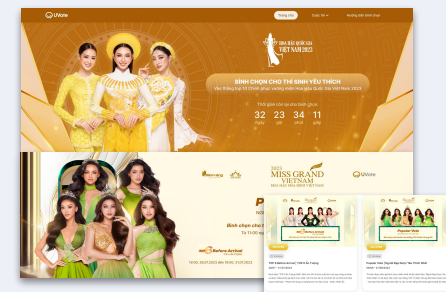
UVote
Trang chủ
Được tin
Hướng dẫn bình chọn

HOA HẬU QUỐC GIA VIỆT NAM 2023

BÌNH CHỌN CHO THÍ SINH YÊU THÍCH
Vào thẳng top 15 chính cùng Hoa hậu Quốc gia Việt Nam 2023

Thời gian còn lại của bình chọn
32
23
34
11

2023
MISS GRAND VIETNAM
HOA HẬU HÒA BÌNH VIỆT NAM
UVote

P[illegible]
Bình chọn cho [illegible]
Từ 11:00 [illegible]

Before Arrival

10:00, 06.07.2023 Đến 10:00, 31.07.2023

Popular Vote

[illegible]

Popular Vote

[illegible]